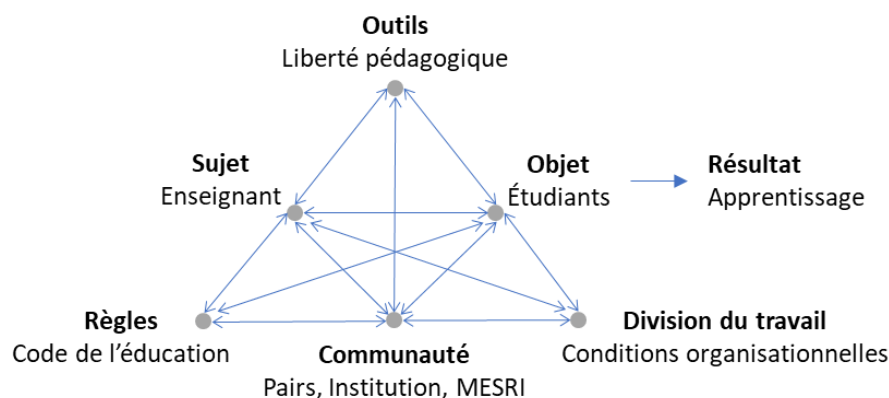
Outils
Liberté pédagogique

Sujet
Enseignant

Objet
Étudiants

Résultat
Apprentissage

Règles
Code de l’éducation

Communauté
Pairs, Institution, MESRI

Division du travail
Conditions organisationnelles